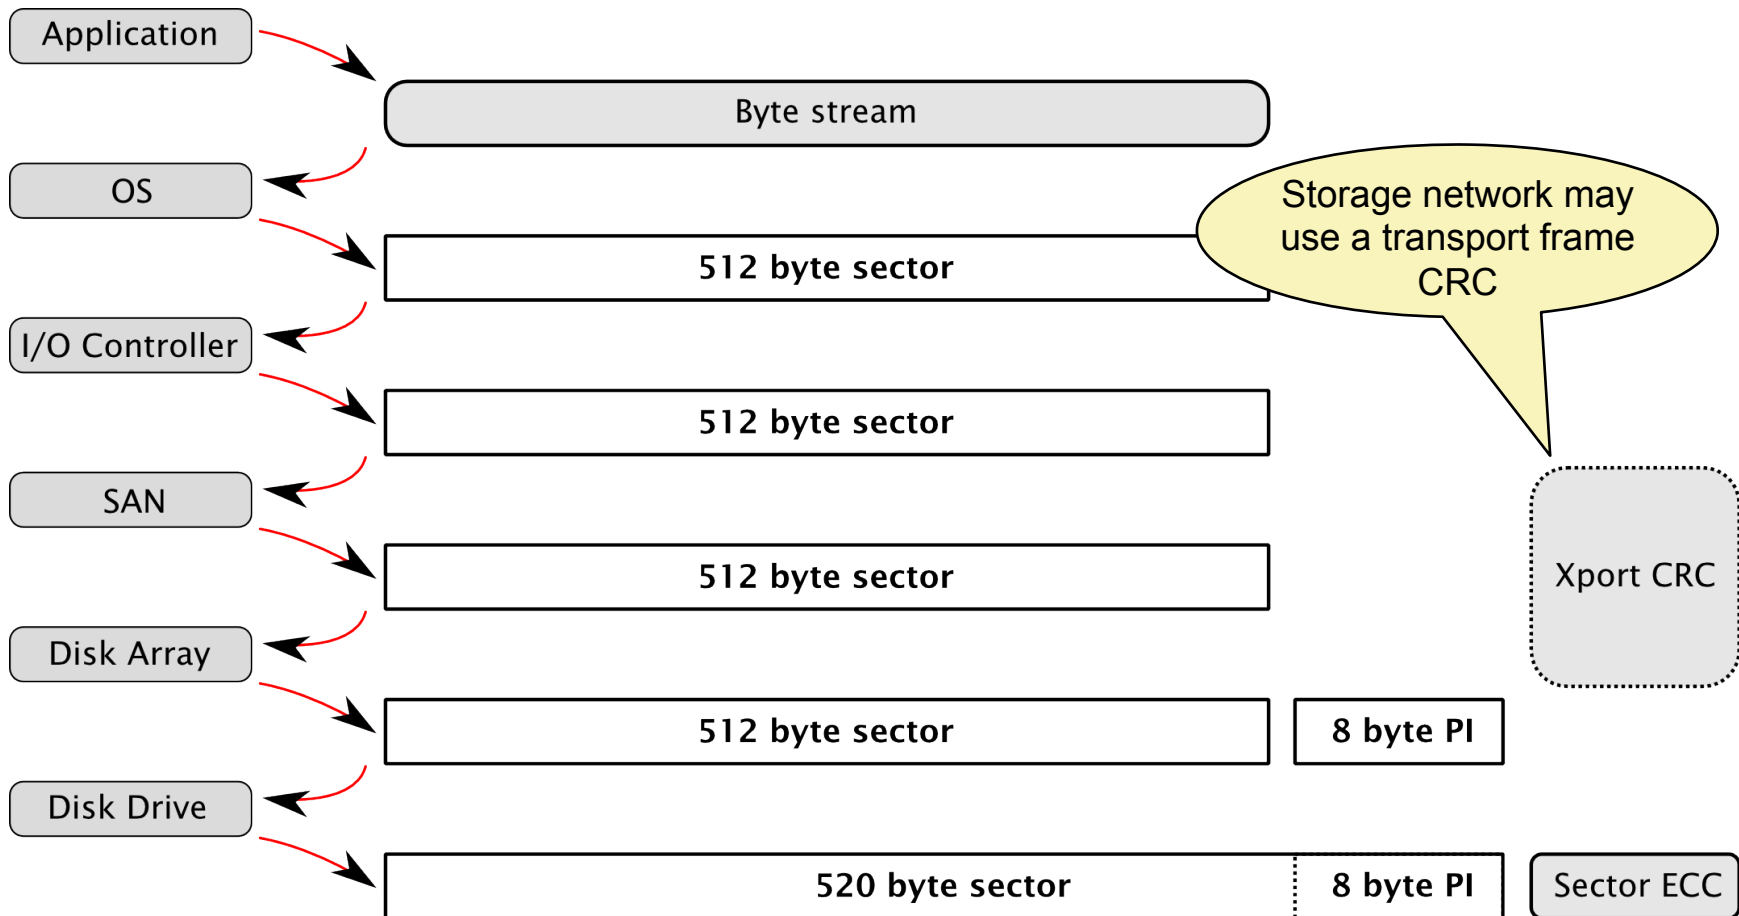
Application

Byte stream

OS

Storage network may use a transport frame CRC

512 byte sector

I/O Controller

512 byte sector

SAN

Xport CRC

512 byte sector

Disk Array

512 byte sector

8 byte PI

Disk Drive

520 byte sector

8 byte PI

Sector ECC